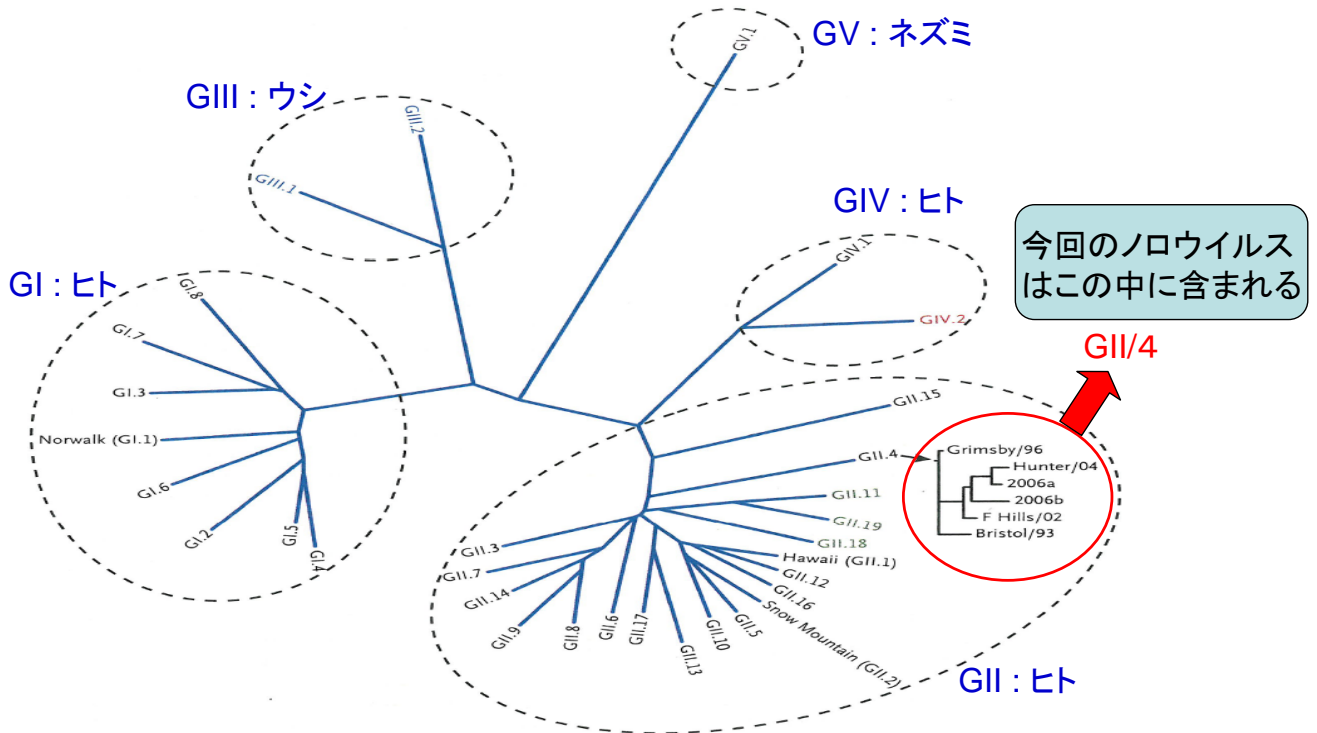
GV : ネズミ

GV.1

GIII : ウシ

GIII.2

GIII.1

GIV : ヒト

GIV.1

GIV.2

今回のノロウイルスはこの中に含まれる

GII/4

GI : ヒト

GI.8

GI.7

GI.3

Norwalk (GI.1)

GI.6

GI.2

GI.5

GI.4

GII.15

GII.4

Grimsby/96

Hunter/04

2006a

2006b

F Hills/02

Bristol/93

GII.11

GII.19

GII.18

Hawaii (GII.1)

GII.12

GII.16

Snow Mountain (GII.2)

GII.3

GII.7

GII.14

GII.9

GII.8

GII.6

GII.17

GII.13

GII.10

GII.5

GII : ヒト